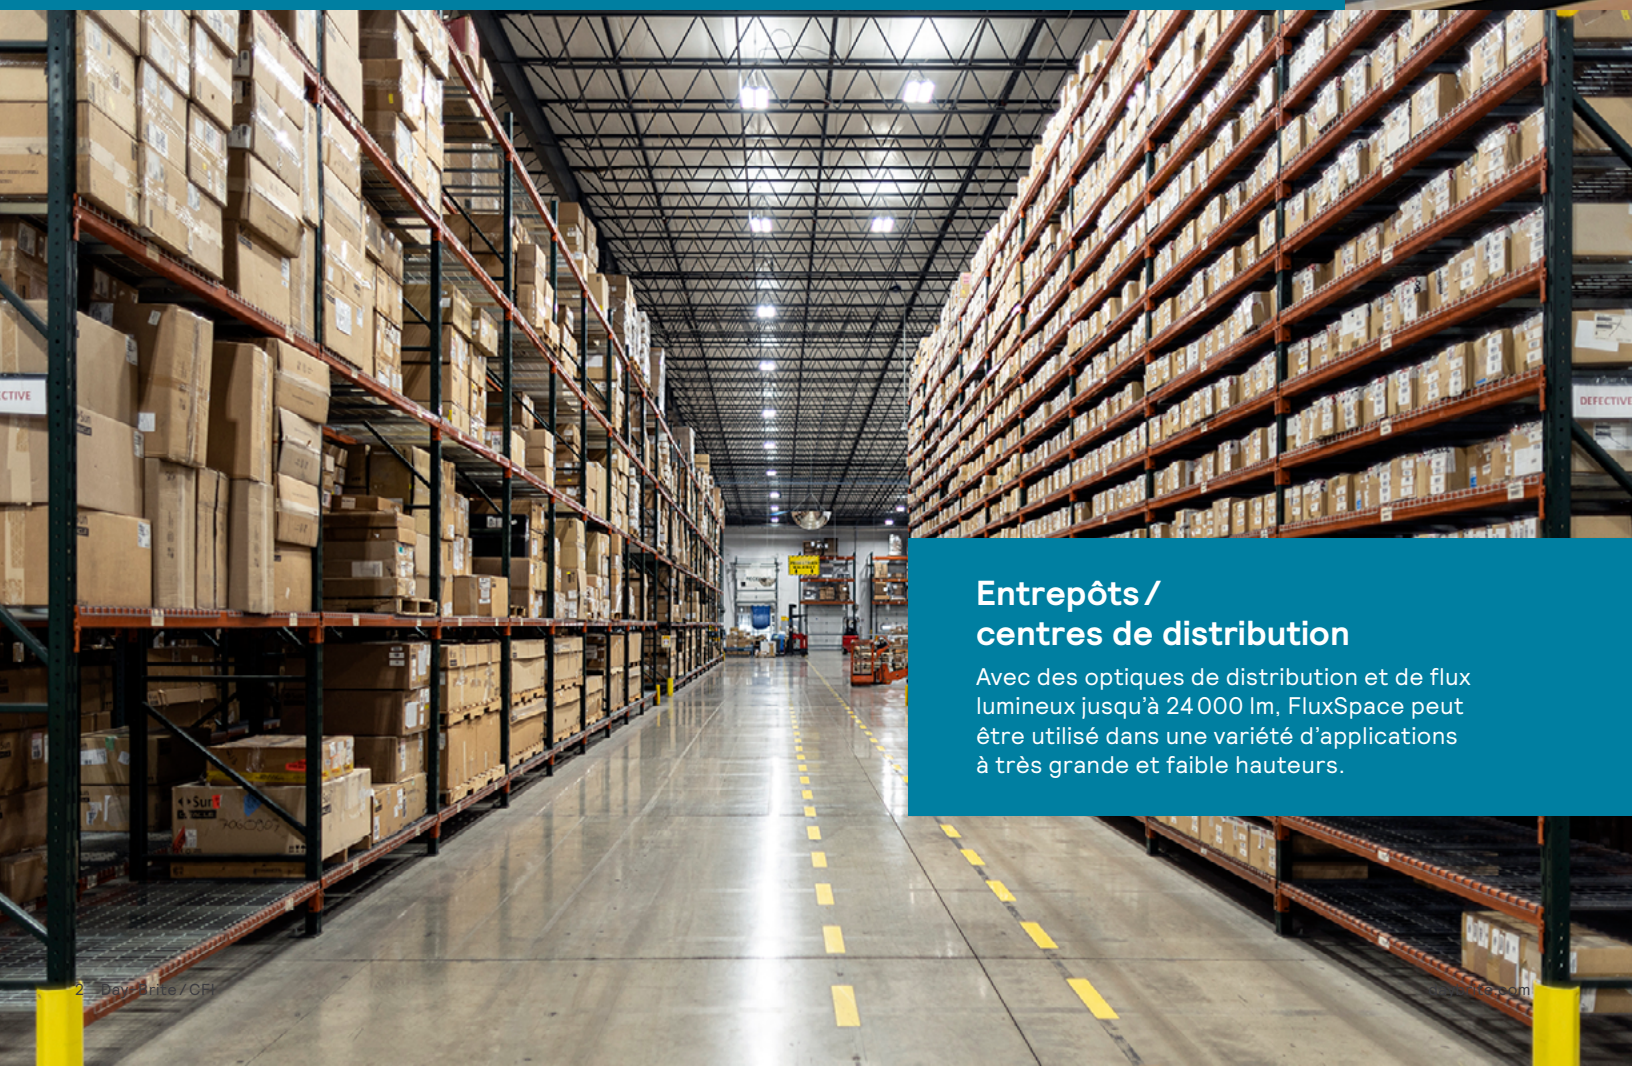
CTIVE

DEFECTIVE

Entrepôts / centres de distribution

Avec des optiques de distribution et de flux lumineux jusqu'à 24 000 lm, FluxSpace peut être utilisé dans une variété d'applications à très grande et faible hauteurs.

2 DayBrite / CF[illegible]

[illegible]com